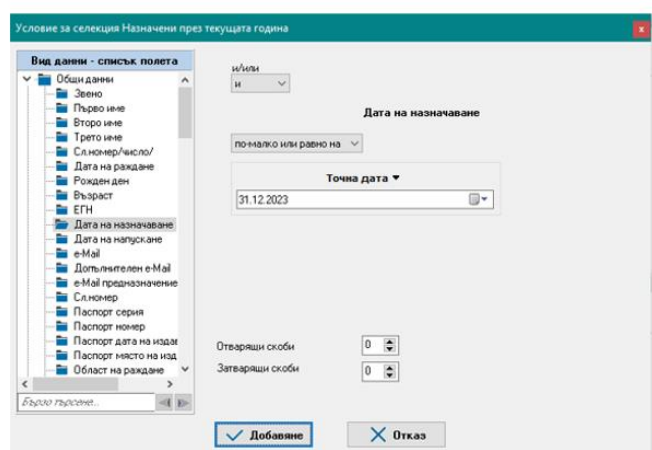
Условие за селекция Назначени през текущата година

x

Вид данни - списък полета

Общи данни
Звено
Първо име
Второ име
Трето име
Сл.номер/число/
Дата на раждане
Рожден ден
Възраст
ЕГН
Дата на назначаване
Дата на напускане
e-Mail
Допълнителен e-Mail
e-Mail предназначение
Сл.номер
Паспорт серия
Паспорт номер
Паспорт дата на издав
Паспорт място на изд
Област на раждане

Бързо търсене...

и/или
и

Дата на назначаване

по-малко или равно на

Точна дата ▾
31.12.2023

Отварящи скоби 0
Затварящи скоби 0

Добавяне
Отказ